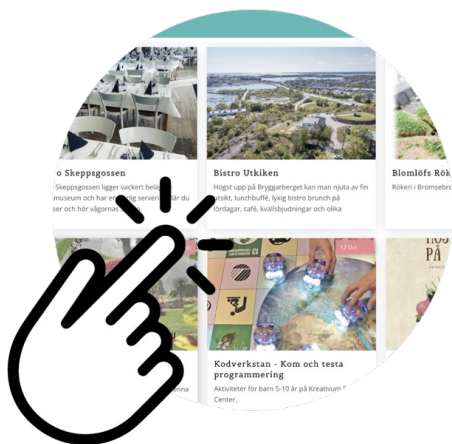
o Skeppsgossen

Skeppsgossen ligger vackert belä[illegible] museum och har en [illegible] serve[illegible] år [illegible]ser och hör vågornas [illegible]

Bistro Utkiken

Högst upp på Bryggarberget kan man njuta av fin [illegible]kt, lunchbuffé, lyxig bistro brunch på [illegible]rdagar, café, kvällsbjudningar och olika

Blomlöfs Rök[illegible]

Rökeri i Brömsebro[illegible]

12 Oct

Kodverkstan - Kom och testa programmering

Aktiviteter för barn 5-10 år på Kreativum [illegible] Center.

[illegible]nna

HÖS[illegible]
PÅ